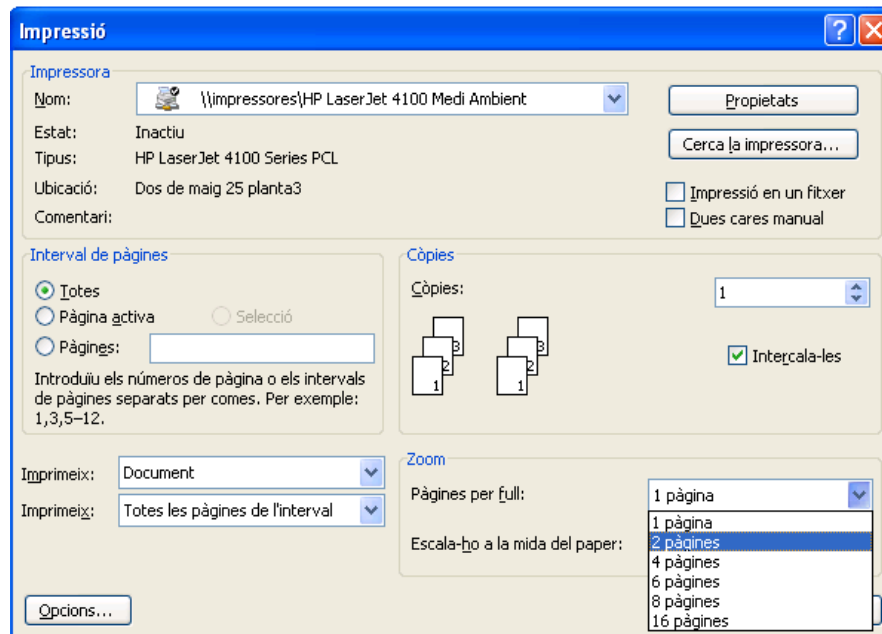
Impressió

Impressora

Nom: \\impressores\HP LaserJet 4100 Medi Ambient

Propietats

Estat: Inactiu

Cerca la impressora...

Tipus: HP LaserJet 4100 Series PCL

Ubicació: Dos de maig 25 planta3

Impressió en un fitxer

Comentari:

Dues cares manual

Interval de pàgines

Totes

Pàgina activa

Selecció

Pàgines:

Introduïu els números de pàgina o els intervals de pàgines separats per comes. Per exemple: 1,3,5–12.

Còpies

Còpies: 1

3 2 1 3 2 1

Intercala-les

Imprimeix: Document

Imprimeix: Totes les pàgines de l'interval

Zoom

Pàgines per full: 1 pàgina

Escala-ho a la mida del paper:

1 pàgina
2 pàgines
4 pàgines
6 pàgines
8 pàgines
16 pàgines

Opcions...